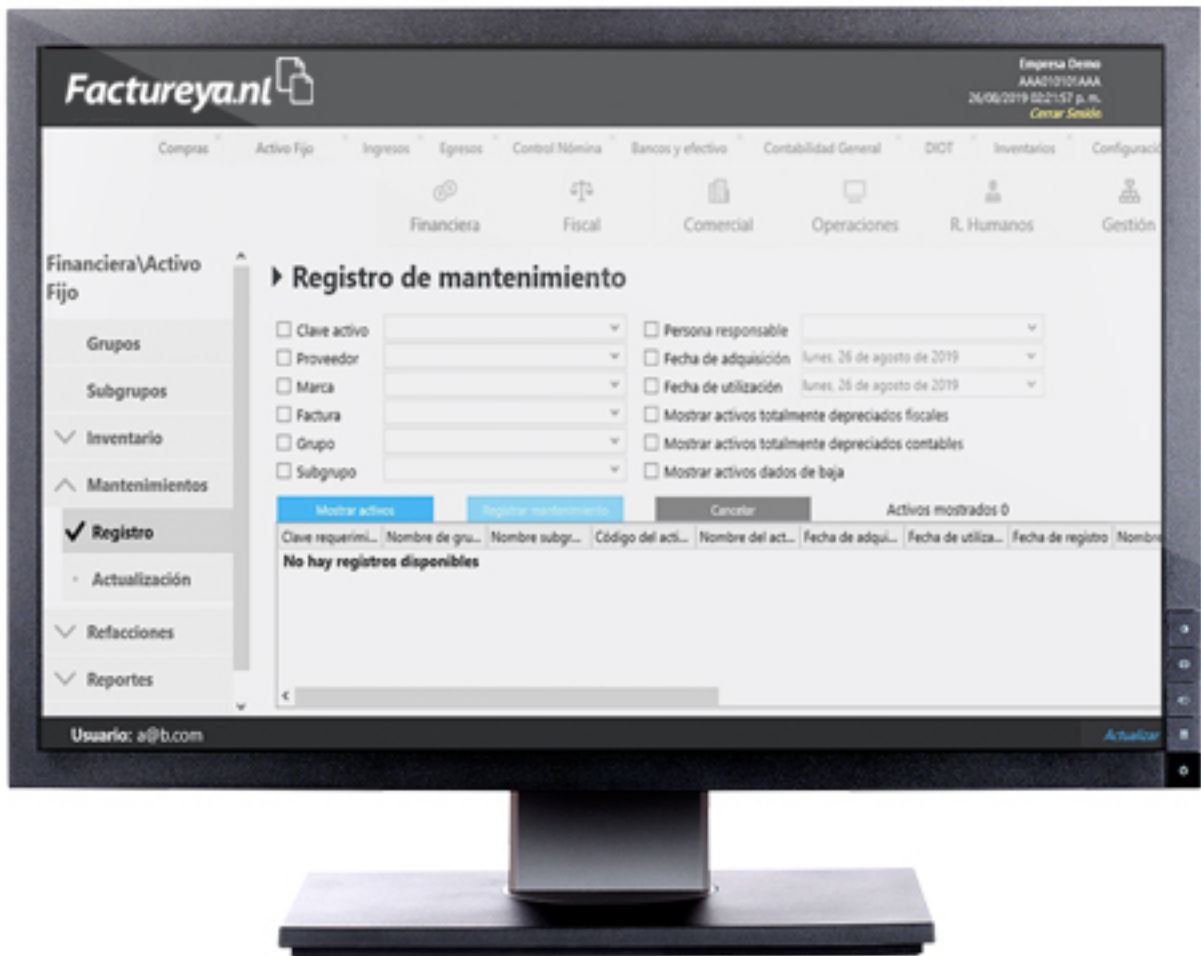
Factureya.nl

Empresa Demo
AAA010101AAA
26/08/2019 02:21:57 p. m.
Cerrar Sesión

Compras
Activo Fijo
Ingresos
Egresos
Control Nómina
Bancos y efectivo
Contabilidad General
DIOT
Inventarios
Configuració

Financiera
Fiscal
Comercial
Operaciones
R. Humanos
Gestión

Financiera\Activo Fijo

Grupos
Subgrupos
Inventario
Mantenimientos
Registro
Actualización
Refacciones
Reportes

Registro de mantenimiento

Clave activo
Proveedor
Marca
Factura
Grupo
Subgrupo

Persona responsable
Fecha de adquisición lunes, 26 de agosto de 2019
Fecha de utilización lunes, 26 de agosto de 2019
Mostrar activos totalmente depreciados fiscales
Mostrar activos totalmente depreciados contables
Mostrar activos dados de baja

Mostrar activos
Registrar mantenimiento
Cancelar
Activos mostrados 0

| Clave requerimi... | Nombre de gru... | Nombre subgr... | Código del acti... | Nombre del act... | Fecha de adqui... | Fecha de utiliza... | Fecha de registro | Nombre |
|---|---|---|---|---|---|---|---|---|
| No hay registros disponibles | | | | | | | | |

Usuario: a@b.com
Actualizar